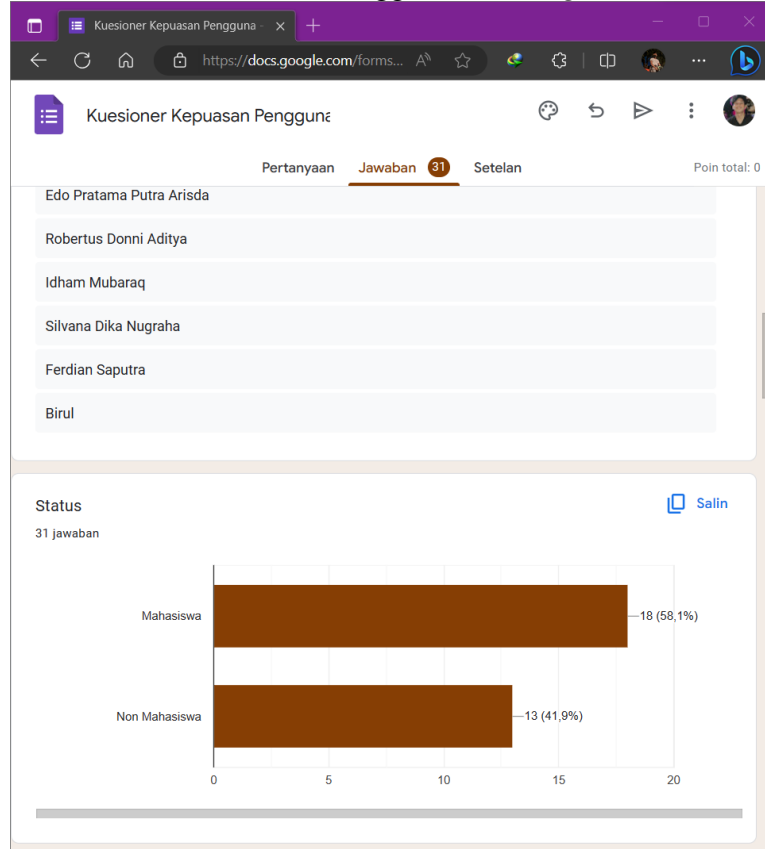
Kuesioner Kepuasan Pengguna

https://docs.google.com/forms...

Kuesioner Kepuasan Pengguna

Pertanyaan Jawaban 31 Setelan

Poin total: 0

Edo Pratama Putra Arisda

Robertus Donni Aditya

Idham Mubaraq

Silvana Dika Nugraha

Ferdian Saputra

Birul

Status

Salin

31 jawaban

Mahasiswa 18 (58,1%)

Non Mahasiswa 13 (41,9%)

0 5 10 15 20